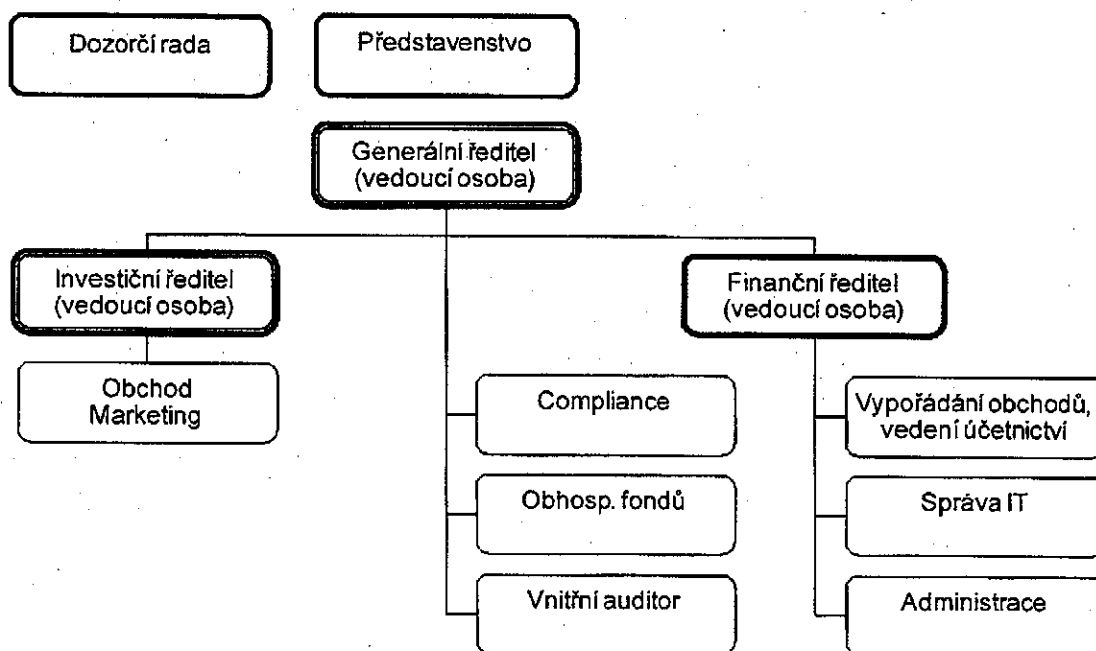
Dozorčí rada

Představenstvo

Generální ředitel (vedoucí osoba)

Investiční ředitel (vedoucí osoba)

Finanční ředitel (vedoucí osoba)

Obchod Marketing

Compliance

Obhosp. fondů

Vnitřní auditor

Vypořádání obchodů, vedení účetnictví

Správa IT

Administrace